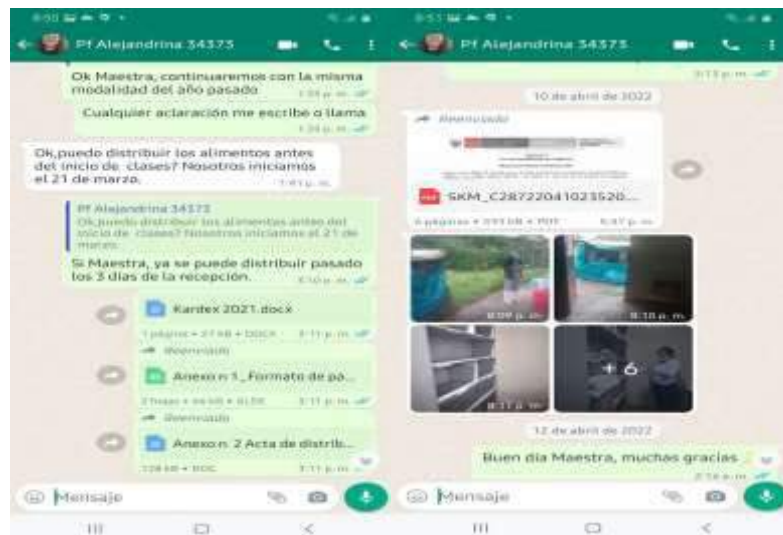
Pf Alejandrina 34373

Ok Maestra, continuaremos con la misma modalidad del año pasado

Cualquier aclaración me escribe o llama

Ok,puedo distribuir los alimentos antes del inicio de clases? Nosotros iniciamos el 21 de marzo.

Pf Alejandrina 34373
Ok,puedo distribuir los alimentos antes del inicio de clases? Nosotros iniciamos al 21 de marzo.

Si Maestra, ya se puede distribuir pasado los 3 dias de la recepción.

Kardex 2021.docx

Reenviado

Anexo n 1_Formato de pa...

Reenviado

Anexo n. 2 Acta de distrib...

Mensaje

Pf Alejandrina 34373

10 de abril de 2022

Reenviado

SKM_C28722041023520...

+ 6

12 de abril de 2022

Buen dia Maestra, muchas gracias

Mensaje